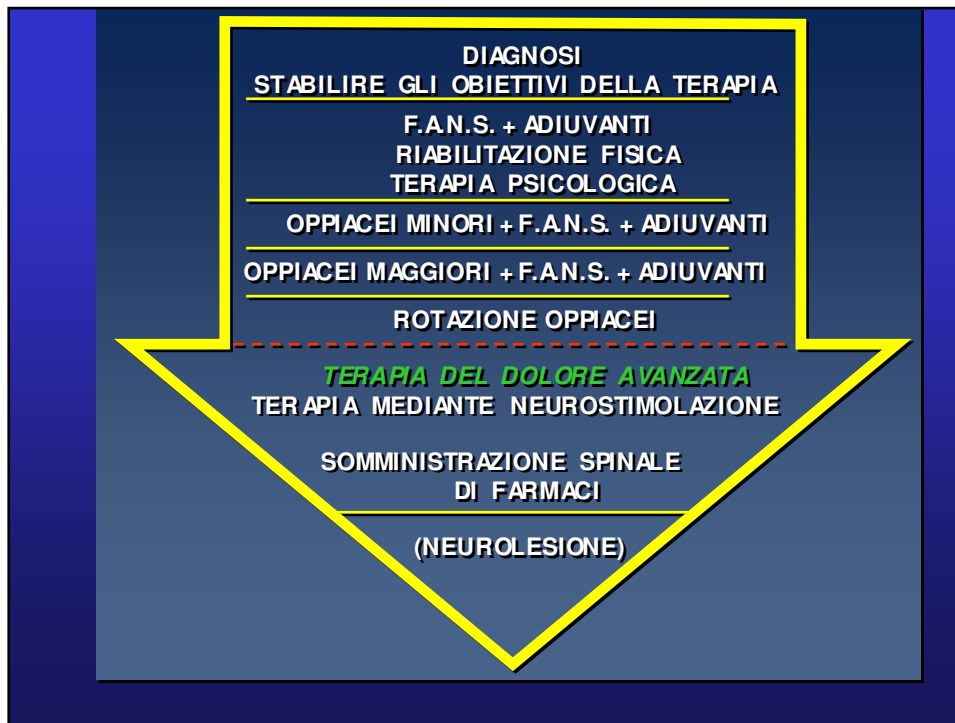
DIAGNOSI
STABILIRE GLI OBIETTIVI DELLA TERAPIA

F.A.N.S. + ADIUVANTI
RIABILITAZIONE FISICA
TERAPIA PSICOLOGICA

OPPIACEI MINORI + F.A.N.S. + ADIUVANTI

OPPIACEI MAGGIORI + F.A.N.S. + ADIUVANTI

ROTAZIONE OPPIACEI

TERAPIA DEL DOLORE AVANZATA
TERAPIA MEDIANTE NEUROSTIMOLAZIONE

SOMMINISTRAZIONE SPINALE
DI FARMACI

(NEUROLESIONE)